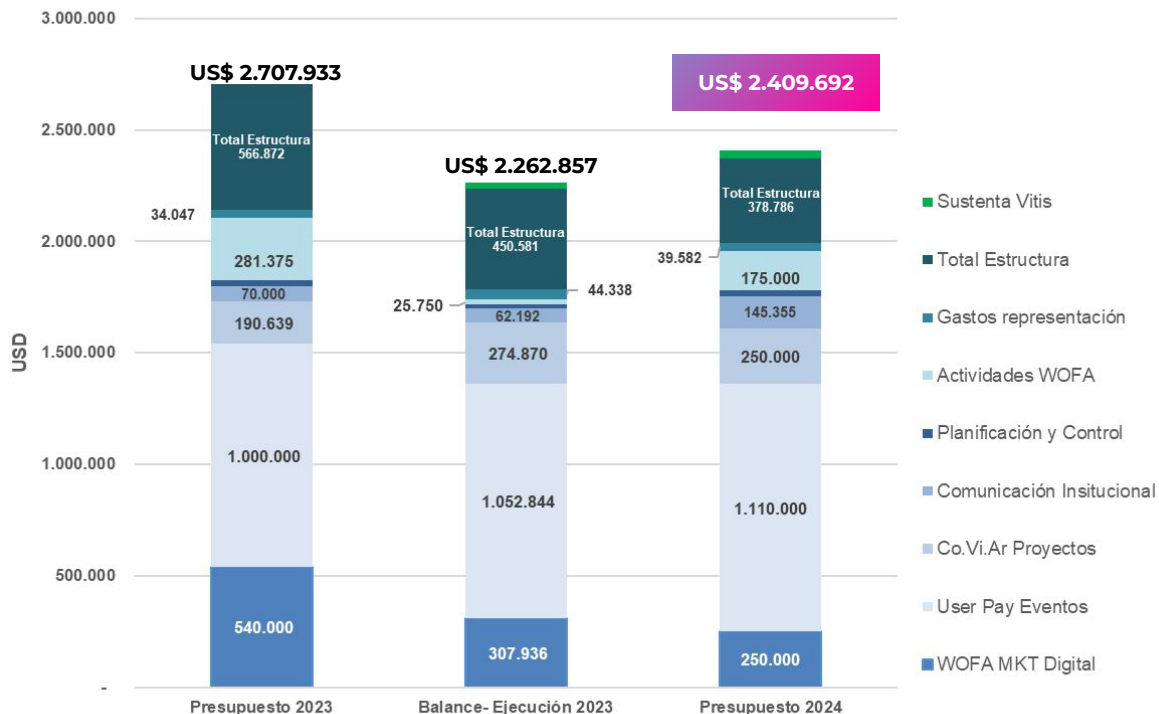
3.000.000
2.500.000
2.000.000
1.500.000
1.000.000
500.000
-

USD

US$ 2.707.933

Total Estructura
566.872

34.047

281.375

70.000

190.639

1.000.000

540.000

US$ 2.262.857

Total Estructura
450.581

25.750

44.338

62.192

274.870

1.052.844

307.936

US$ 2.409.692

Total Estructura
378.786

39.582

175.000

145.355

250.000

1.110.000

250.000

Presupuesto 2023
Balance- Ejecución 2023
Presupuesto 2024

Sustenta Vitis
Total Estructura
Gastos representación
Actividades WOFA
Planificación y Control
Comunicación Insitucional
Co.Vi.Ar Proyectos
User Pay Eventos
WOFA MKT Digital